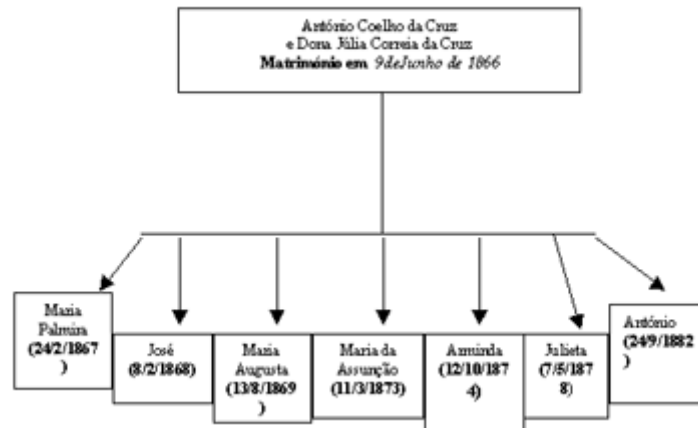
António Coelho da Cruz
e Dona Júlia Correia da Cruz
**Matrimónio em** *9deJunho de 1866*

Maria Palmira (24/2/1867 )

José (8/2/1868)

Maria Augusta (13/8/1869 )

Maria da Assunção (11/3/1873)

Arminda (12/10/187 4)

Julieta (7/5/187 8)

António (24/9/1882 )